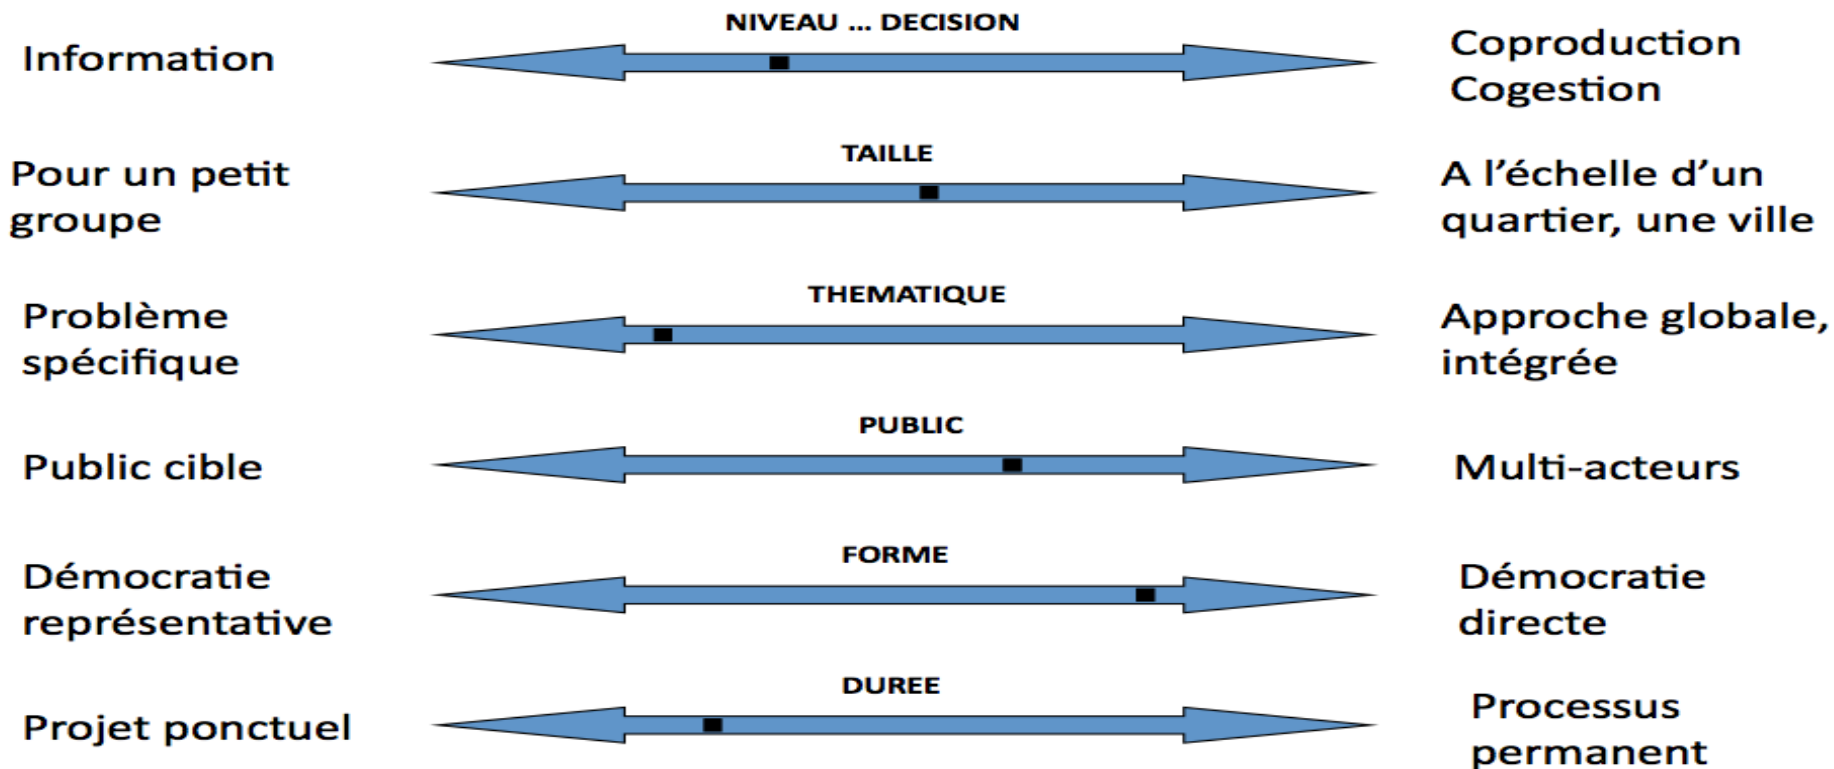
NIVEAU ... DECISION

Information

Coproduction
Cogestion

TAILLE

Pour un petit groupe

A l'échelle d'un quartier, une ville

THEMATIQUE

Problème spécifique

Approche globale, intégrée

PUBLIC

Public cible

Multi-acteurs

FORME

Démocratie représentative

Démocratie directe

DUREE

Projet ponctuel

Processus permanent